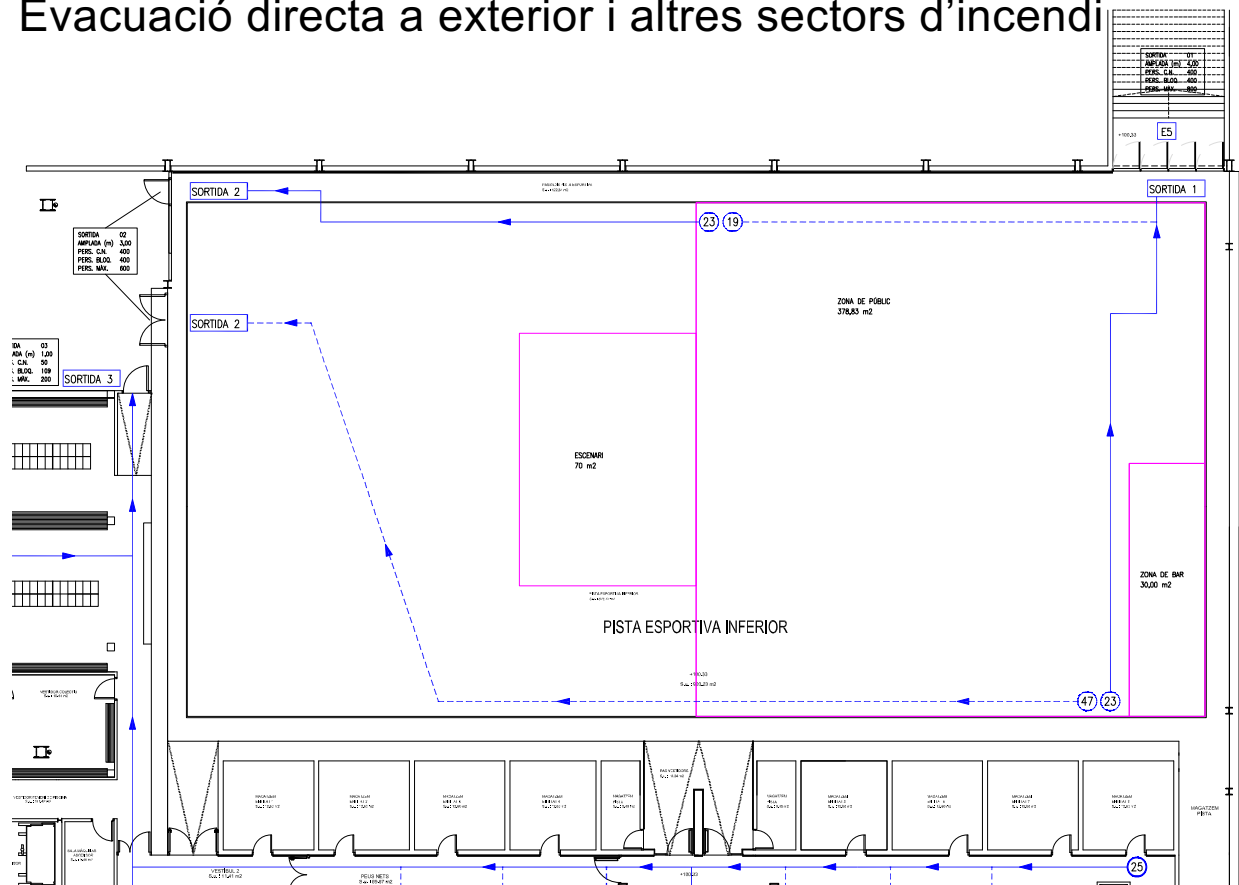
Evacuació directa a exterior i altres sectors d'incendi

SORTIDA 01
AMPLADA (m) 4,00
PERS. C.N. 400
PERS. BLOQ. 400
PERS. MÀX. 800

E5

SORTIDA 2

SORTIDA 1

23 19

SORTIDA 02
AMPLADA (m) 3,00
PERS. C.N. 400
PERS. BLOQ. 400
PERS. MÀX. 600

SORTIDA 2

ZONA DE PÚBLIC
378,83 m2

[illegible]DA 03
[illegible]ADA (m) 1,00
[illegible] C.N. 50
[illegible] BLOQ. 109
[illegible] MÀX. 200

SORTIDA 3

ESCENARI
70 m2

ZONA DE BAR
30,00 m2

PISTA ESPORTIVA INFERIOR

47 23

MAGATZEM PISTA

VESTÍBUL 2

PEUS NETS

25